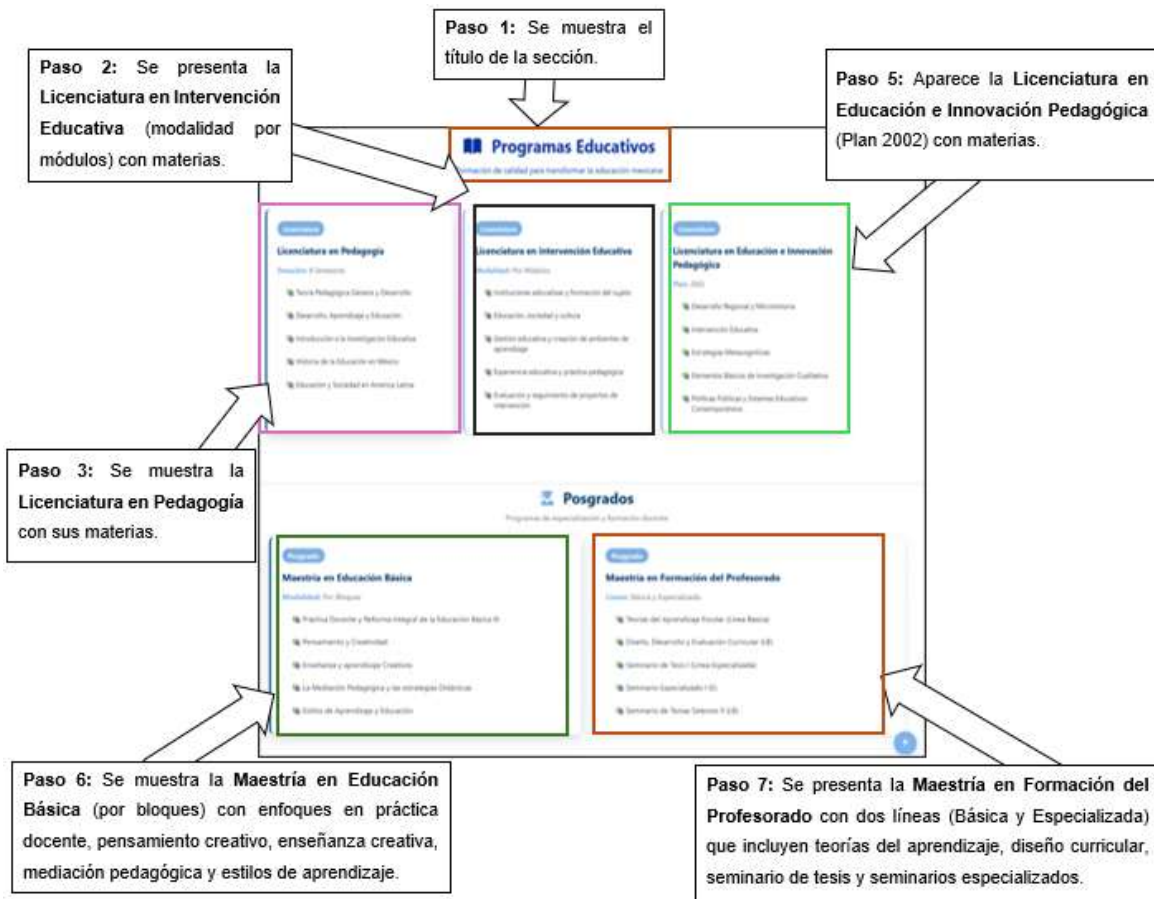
Paso 1: Se muestra el título de la sección.

Paso 2: Se presenta la Licenciatura en Intervención Educativa (modalidad por módulos) con materias.

Paso 5: Aparece la Licenciatura en Educación e Innovación Pedagógica (Plan 2002) con materias.

Programas Educativos

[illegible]ormación de calidad para transformar la educación mexicana

Licenciatura

Licenciatura en Pedagogía

Duración: 8 Semestres

Teoría Pedagógica Génesis y Desarrollo

Desarrollo, Aprendizaje y Educación

Introducción a la Investigación Educativa

Historia de la Educación en México

Educación y Sociedad en America Latina

Licenciatura

Licenciatura en Intervención Educativa

Modalidad: Por Módulos

Instituciones educativas y formación del sujeto

Educación, sociedad y cultura

Gestión educativa y creación de ambientes de aprendizaje

Experiencia educativa y práctica pedagógica

Evaluación y seguimiento de proyectos de intervención

Licenciatura

Licenciatura en Educación e Innovación Pedagógica

Plan: 2002

Desarrollo Regional y Microhistoria

Intervención Educativa

Estrategias Metacognitivas

Elementos Básicos de Investigación Cualitativa

Políticas Públicas y Sistemas Educativos Contemporáneos

Paso 3: Se muestra la Licenciatura en Pedagogía con sus materias.

Posgrados

Programas de especialización y formación docente

Posgrado

Maestría en Educación Básica

Modalidad: Por Bloques

Práctica Docente y Reforma Integral de la Educación Básica III

Pensamiento y Creatividad

Enseñanza y aprendizaje Creativos

La Mediación Pedagógica y las estrategias Didácticas

Estilos de Aprendizaje y Educación

Posgrado

Maestría en Formación del Profesorado

Líneas: Básica y Especializada

Teorías del Aprendizaje Escolar (Línea Básica)

Diseño, Desarrollo y Evaluación Curricular (LB)

Seminario de Tesis I (Línea Especializada)

Seminario Especializado I (E)

Seminario de Temas Selectos II (LB)

Paso 6: Se muestra la Maestría en Educación Básica (por bloques) con enfoques en práctica docente, pensamiento creativo, enseñanza creativa, mediación pedagógica y estilos de aprendizaje.

Paso 7: Se presenta la Maestría en Formación del Profesorado con dos líneas (Básica y Especializada) que incluyen teorías del aprendizaje, diseño curricular, seminario de tesis y seminarios especializados.